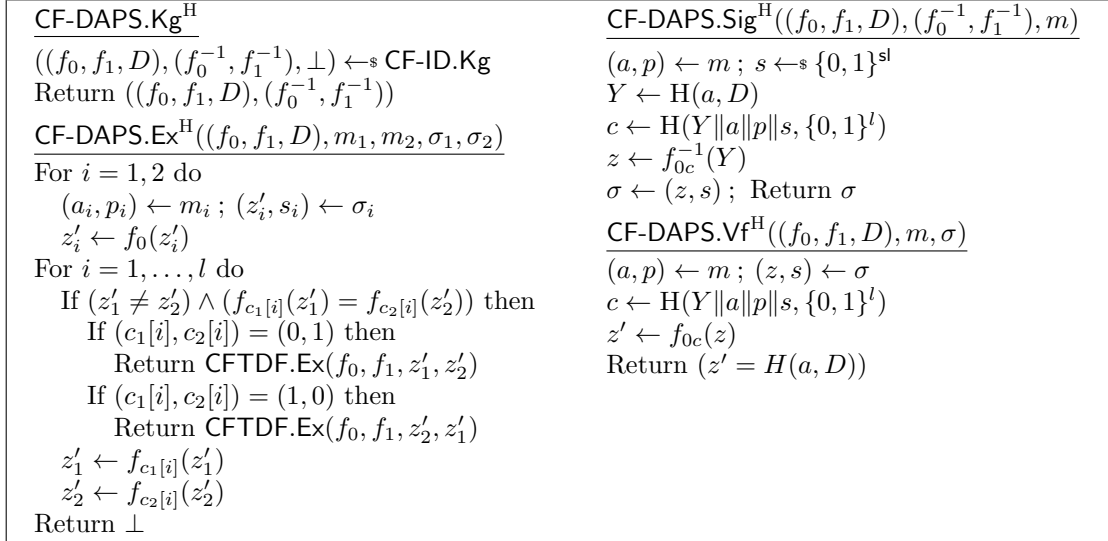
$\mathsf{CF\text{-}DAPS.Kg}^{\mathrm{H}}$

$((f_0, f_1, D), (f_0^{-1}, f_1^{-1}), \bot) \leftarrow\!\!\$\ \mathsf{CF\text{-}ID.Kg}$
Return $((f_0, f_1, D), (f_0^{-1}, f_1^{-1}))$

$\mathsf{CF\text{-}DAPS.Ex}^{\mathrm{H}}((f_0, f_1, D), m_1, m_2, \sigma_1, \sigma_2)$

For $i = 1, 2$ do
$(a_i, p_i) \leftarrow m_i$ ; $(z_i', s_i) \leftarrow \sigma_i$
$z_i' \leftarrow f_0(z_i')$
For $i = 1, \ldots, l$ do
If $(z_1' \neq z_2') \wedge (f_{c_1[i]}(z_1') = f_{c_2[i]}(z_2'))$ then
If $(c_1[i], c_2[i]) = (0, 1)$ then
Return $\mathsf{CFTDF.Ex}(f_0, f_1, z_1', z_2')$
If $(c_1[i], c_2[i]) = (1, 0)$ then
Return $\mathsf{CFTDF.Ex}(f_0, f_1, z_2', z_1')$
$z_1' \leftarrow f_{c_1[i]}(z_1')$
$z_2' \leftarrow f_{c_2[i]}(z_2')$
Return $\bot$

$\mathsf{CF\text{-}DAPS.Sig}^{\mathrm{H}}((f_0, f_1, D), (f_0^{-1}, f_1^{-1}), m)$

$(a, p) \leftarrow m$ ; $s \leftarrow\!\!\$\ \{0,1\}^{\mathsf{sl}}$
$Y \leftarrow \mathrm{H}(a, D)$
$c \leftarrow \mathrm{H}(Y \| a \| p \| s, \{0,1\}^l)$
$z \leftarrow f_{0c}^{-1}(Y)$
$\sigma \leftarrow (z, s)$ ; Return $\sigma$

$\mathsf{CF\text{-}DAPS.Vf}^{\mathrm{H}}((f_0, f_1, D), m, \sigma)$

$(a, p) \leftarrow m$ ; $(z, s) \leftarrow \sigma$
$c \leftarrow \mathrm{H}(Y \| a \| p \| s, \{0,1\}^l)$
$z' \leftarrow f_{0c}(z)$
Return $(z' = H(a, D))$